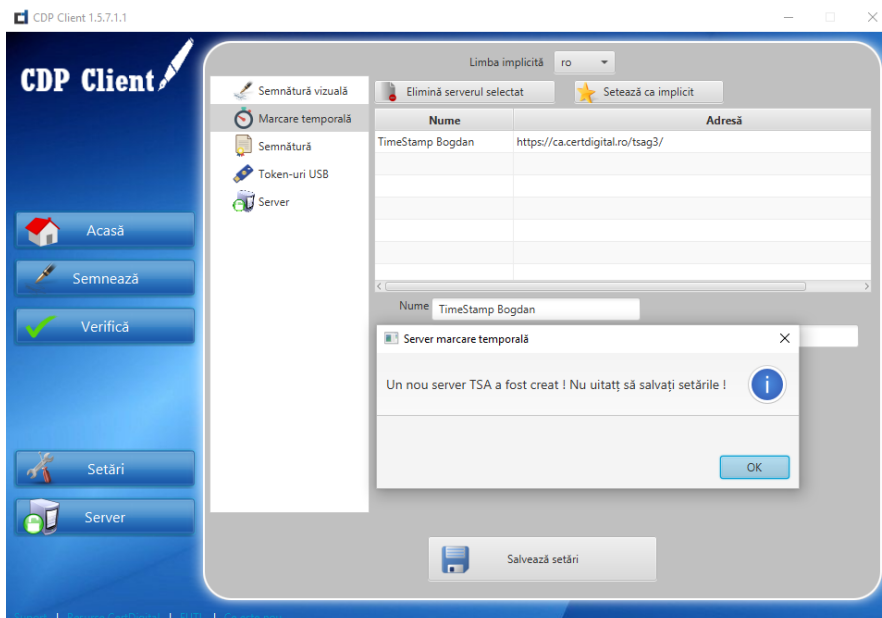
CDP Client 1.5.7.1.1

CDP Client

Limba implicită ro

Semnătură vizuală
Marcare temporală
Semnătură
Token-uri USB
Server

Elimină serverul selectat
Setează ca implicit

| Nume | Adresă |
|---|---|
| TimeStamp Bogdan | https://ca.certdigital.ro/tsag3/ |

Nume TimeStamp Bogdan

Acasă
Semnează
Verifică
Setări
Server

Server marcare temporală

Un nou server TSA a fost creat ! Nu uitați să salvați setările !

OK

Salvează setări

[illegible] | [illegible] | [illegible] | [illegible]